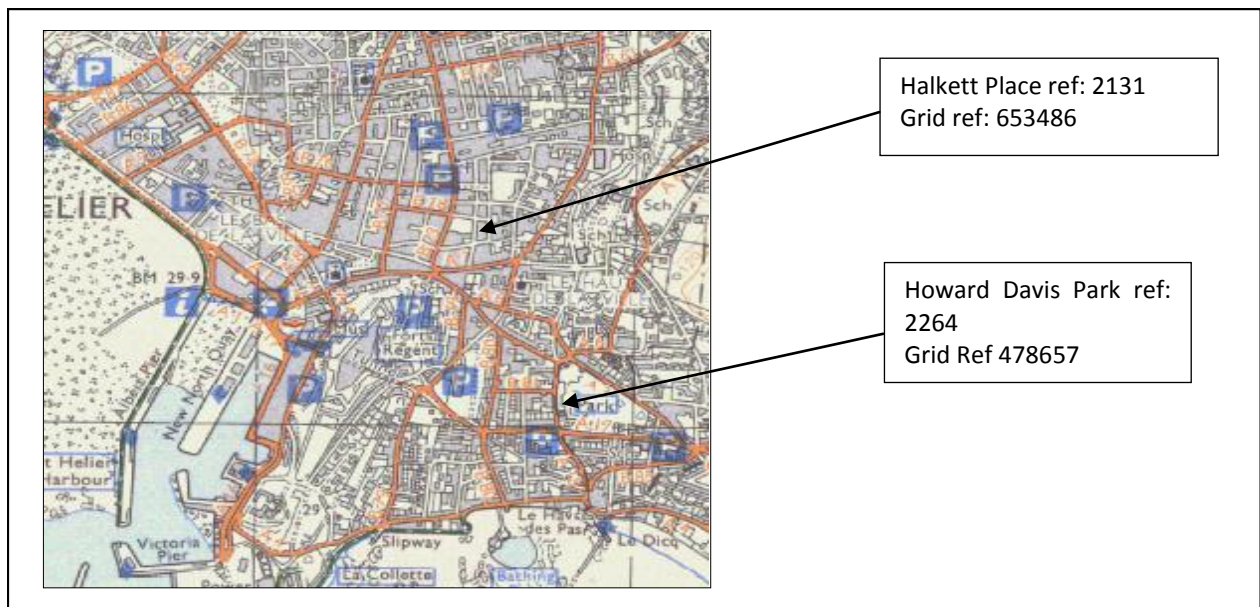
Halkett Place ref: 2131
Grid ref: 653486

Howard Davis Park ref: 2264
Grid Ref 478657

ELIER

Hosp

LES DE LA VILLE

BM 29·9

LE HAUT DE LA VILLE

Sch

Regent

Park

New North Quay

Albert Pier

t Helier Harbour

Victoria Pier

Slipway

La Collette

Le Havre des Pas

Le Dicq

Bathing

P

i